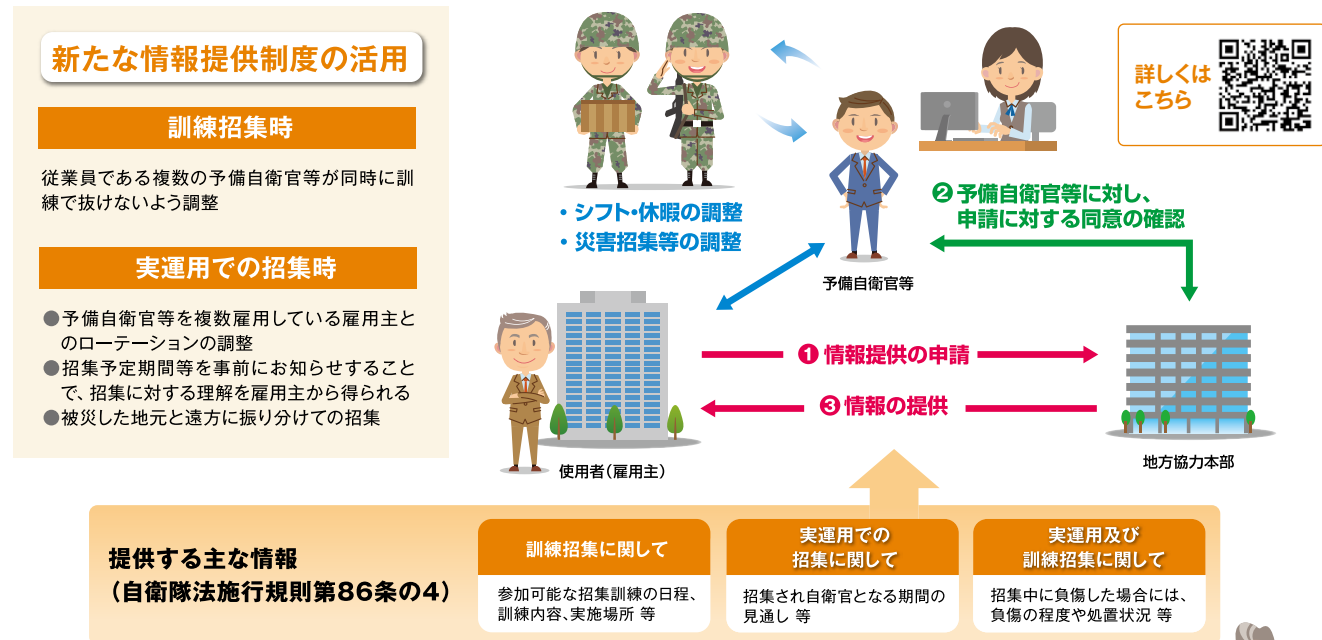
新たな情報提供制度の活用

訓練招集時

従業員である複数の予備自衛官等が同時に訓練で抜けないよう調整

実運用での招集時

●予備自衛官等を複数雇用している雇用主とのローテーションの調整
●招集予定期間等を事前にお知らせすることで、招集に対する理解を雇用主から得られる
●被災した地元と遠方に振り分けての招集

・シフト・休暇の調整
・災害招集等の調整

予備自衛官等

❷予備自衛官等に対し、申請に対する同意の確認

詳しくはこちら

❶情報提供の申請

❸情報の提供

使用者（雇用主）

地方協力本部

提供する主な情報
（自衛隊法施行規則第86条の4）

訓練招集に関して

参加可能な招集訓練の日程、訓練内容、実施場所 等

実運用での招集に関して

招集され自衛官となる期間の見通し 等

実運用及び訓練招集に関して

招集中に負傷した場合には、負傷の程度や処置状況 等